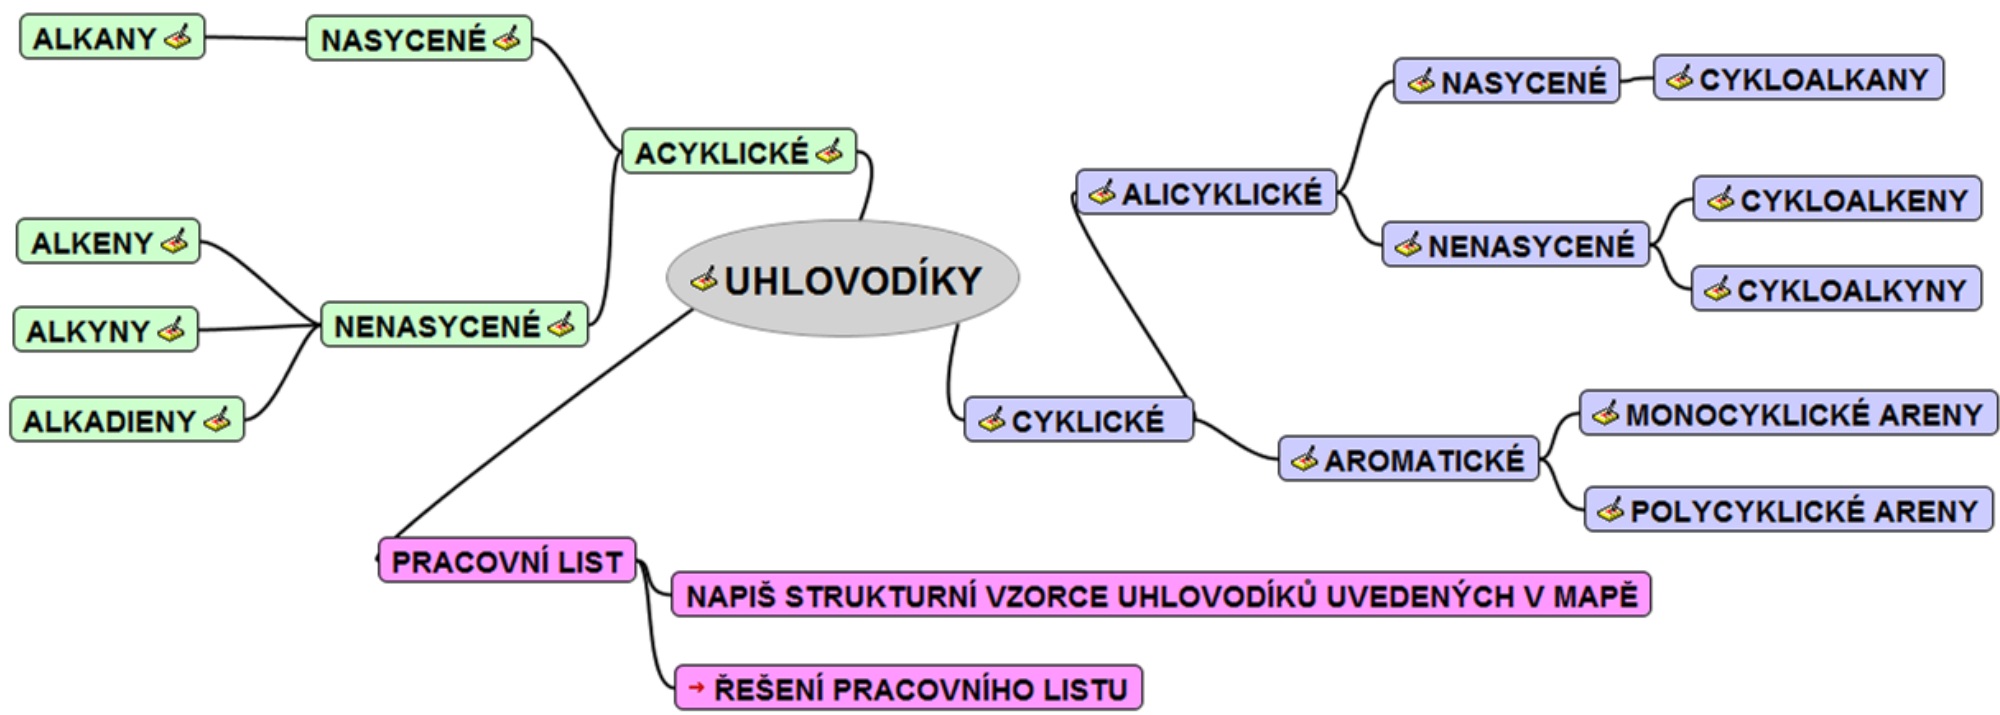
UHLOVODÍKY

ACYKLICKÉ

NASYCENÉ

ALKANY

NENASYCENÉ

ALKENY

ALKYNY

ALKADIENY

CYKLICKÉ

ALICYKLICKÉ

NASYCENÉ

CYKLOALKANY

NENASYCENÉ

CYKLOALKENY

CYKLOALKYNY

AROMATICKÉ

MONOCYKLICKÉ ARENY

POLYCYKLICKÉ ARENY

PRACOVNÍ LIST

NAPIŠ STRUKTURNÍ VZORCE UHLOVODÍKŮ UVEDENÝCH V MAPĚ

ŘEŠENÍ PRACOVNÍHO LISTU